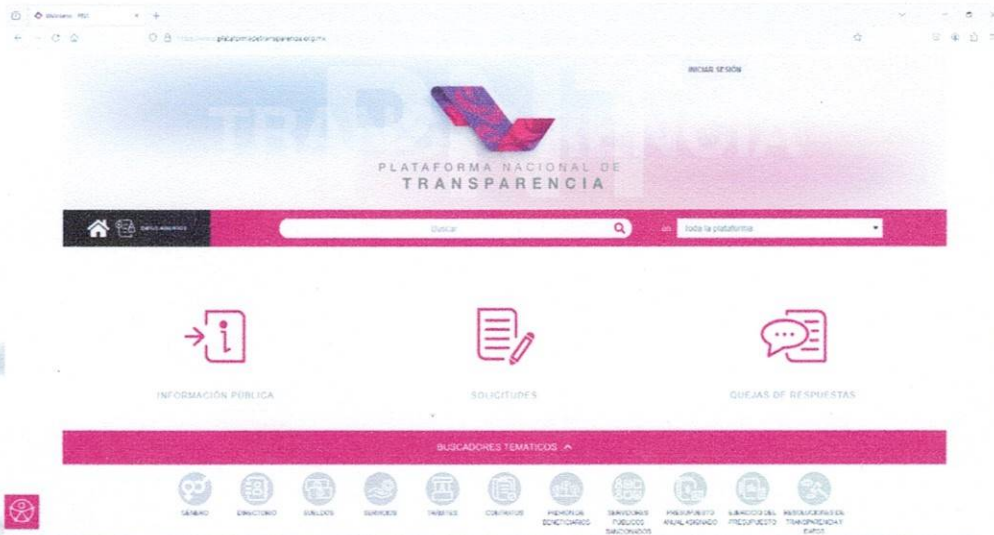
Bienvenido - PNT

https://www.plataformadetransparencia.org.mx

INICIAR SESIÓN

PLATAFORMA NACIONAL DE
TRANSPARENCIA

DATOS ABIERTOS

Buscar

en toda la plataforma

INFORMACIÓN PÚBLICA

SOLICITUDES

QUEJAS DE RESPUESTAS

BUSCADORES TEMÁTICOS

GÉNERO

DIRECTORIO

SUELDOS

SERVICIOS

TRÁMITES

CONTRATOS

PADRÓN DE BENEFICIARIOS

SERVIDORES PÚBLICOS SANCIONADOS

PRESUPUESTO ANUAL ASIGNADO

EJERCICIO DEL PRESUPUESTO

RESOLUCIONES EN TRANSPARENCIA Y DATOS